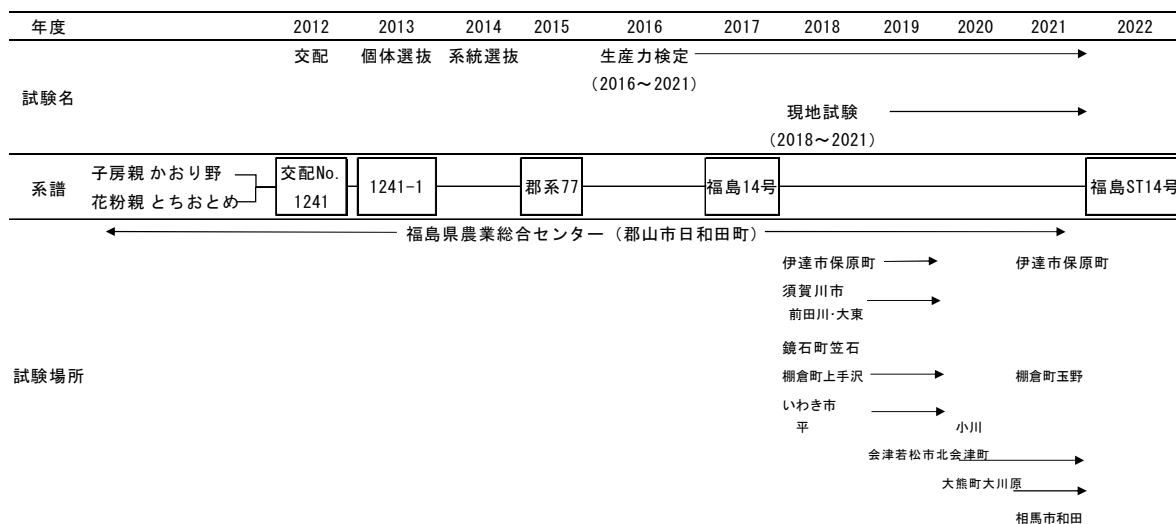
| 年度 | 2012 | 2013 | 2014 | 2015 | 2016 | 2017 | 2018 | 2019 | 2020 | 2021 | 2022 |
|---|---|---|---|---|---|---|---|---|---|---|---|

試験名

交配 個体選抜 系統選抜 生産力検定 (2016～2021)

現地試験 (2018～2021)

系譜

子房親 かおり野
花粉親 とちおとめ

交配No. 1241
1241-1
郡系77
福島14号
福島ST14号

福島県農業総合センター（郡山市日和田町）

試験場所

伊達市保原町
須賀川市 前田川･大東
鏡石町笠石
棚倉町上手沢
いわき市 平
小川
会津若松市北会津町
大熊町大川原
伊達市保原町
棚倉町玉野
相馬市和田